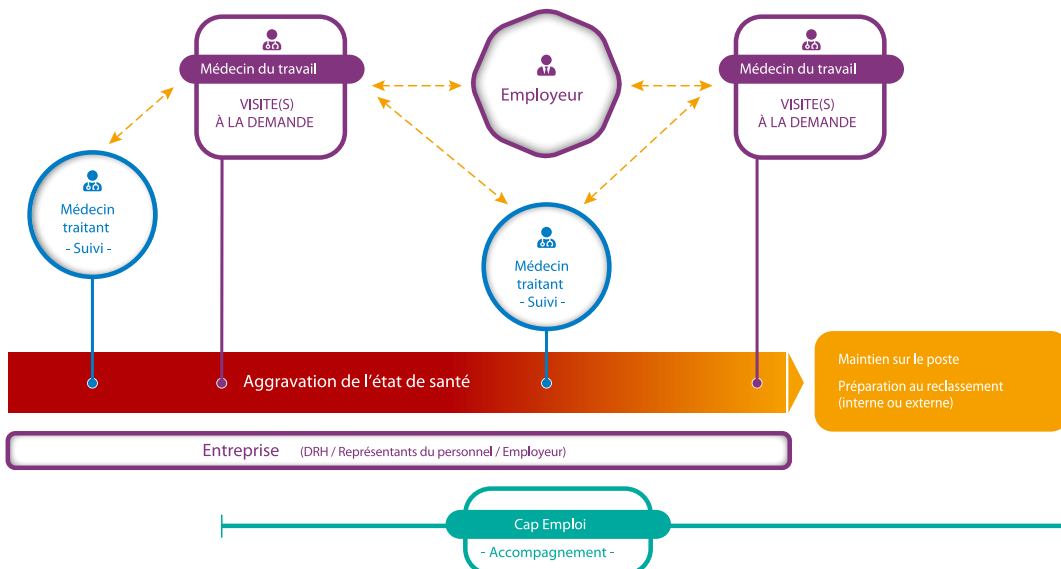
Médecin du travail

VISITE(S)
À LA DEMANDE

Employeur

Médecin du travail

VISITE(S)
À LA DEMANDE

Médecin
traitant
- Suivi -

Médecin
traitant
- Suivi -

Aggravation de l'état de santé

Maintien sur le poste

Préparation au reclassement (interne ou externe)

Entreprise (DRH / Représentants du personnel / Employeur)

Cap Emploi

- Accompagnement -